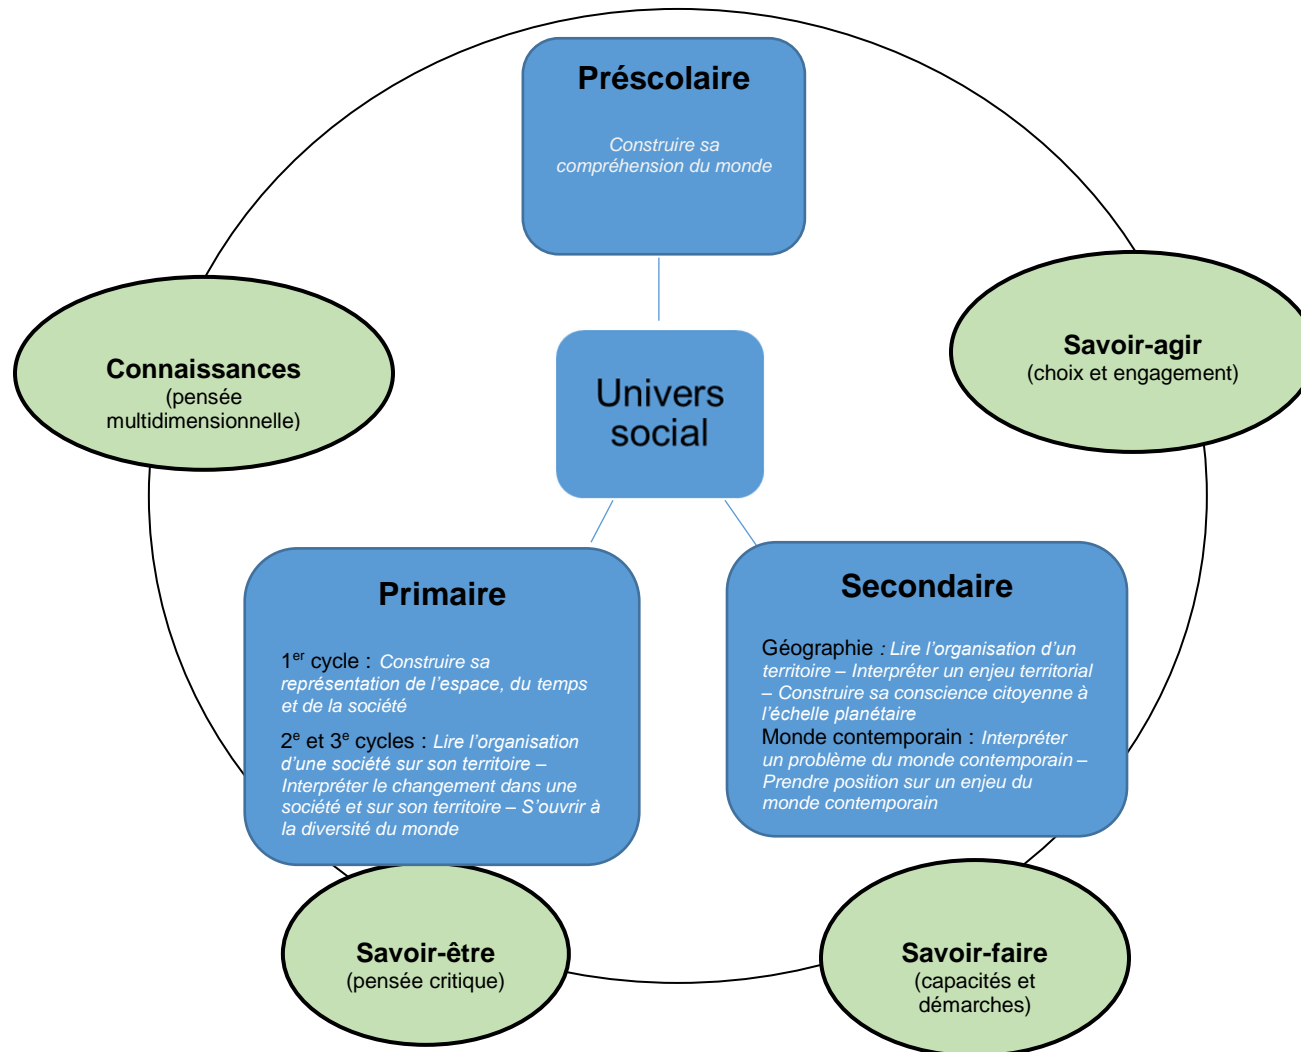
Préscolaire

Construire sa compréhension du monde

Connaissances
(pensée multidimensionnelle)

Univers social

Savoir-agir
(choix et engagement)

Primaire

1$^{er}$ cycle : Construire sa représentation de l'espace, du temps et de la société

2$^{e}$ et 3$^{e}$ cycles : Lire l'organisation d'une société sur son territoire – Interpréter le changement dans une société et sur son territoire – S'ouvrir à la diversité du monde

Secondaire

Géographie : Lire l'organisation d'un territoire – Interpréter un enjeu territorial – Construire sa conscience citoyenne à l'échelle planétaire

Monde contemporain : Interpréter un problème du monde contemporain – Prendre position sur un enjeu du monde contemporain

Savoir-être
(pensée critique)

Savoir-faire
(capacités et démarches)